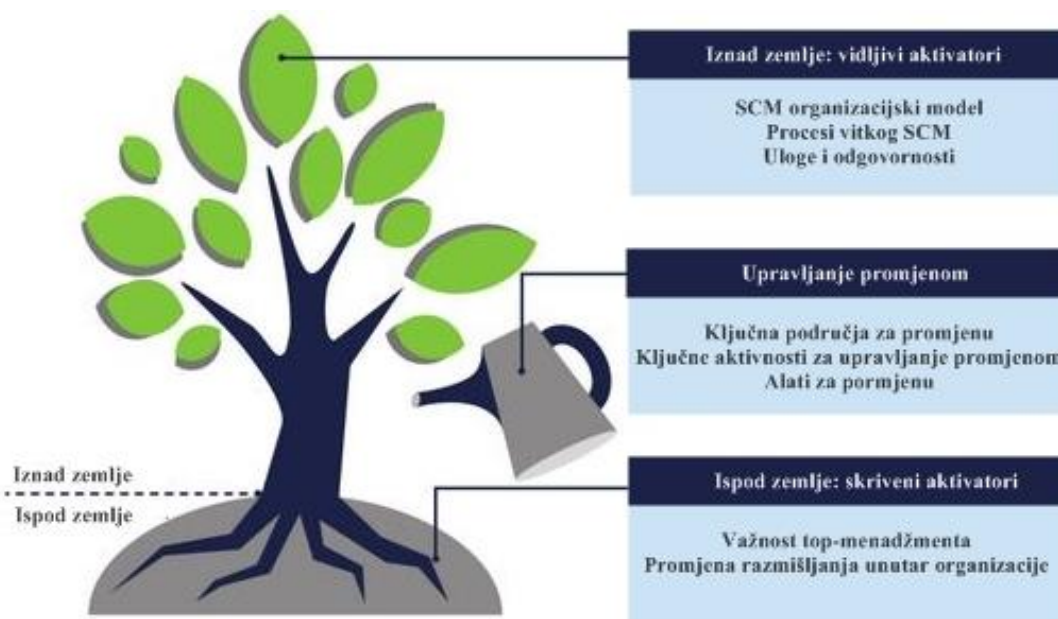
Iznad zemlje: vidljivi aktivatori

SCM organizacijski model
Procesi vitkog SCM
Uloge i odgovornosti

Upravljanje promjenom

Ključna područja za promjenu
Ključne aktivnosti za upravljanje promjenom
Alati za pormjenu

Iznad zemlje
Ispod zemlje

Ispod zemlje: skriveni aktivatori

Važnost top-menadžmenta
Promjena razmišljanja unutar organizacije